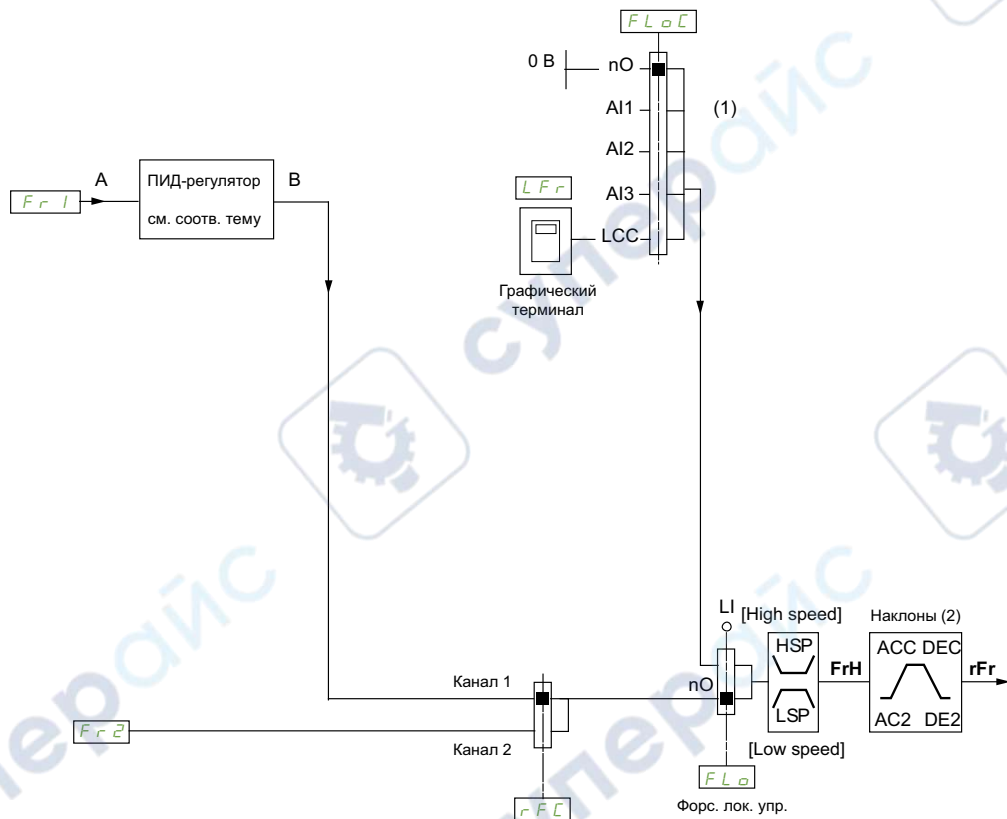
FLoC

0 В

nO

AI1

(1)

AI2

LFr

AI3

LCC

Графический терминал

Fr1

A

ПИД-регулятор см. соотв. тему

B

LI

[High speed]

Наклоны (2)

HSP

ACC DEC

FrH

rFr

Канал 1

nO

LSP

AC2 DE2

Fr2

Канал 2

[Low speed]

FLo

rFC

Форс. лок. упр.